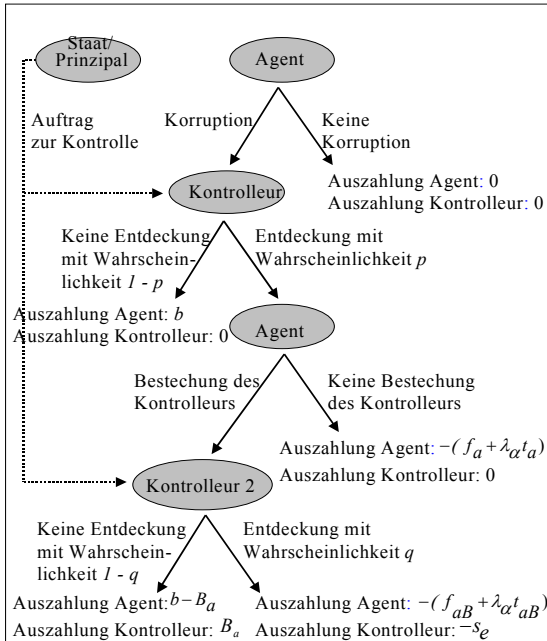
Staat/
Prinzipal

Agent

Auftrag zur Kontrolle

Korruption

Keine Korruption

Kontrolleur

Auszahlung Agent: 0
Auszahlung Kontrolleur: 0

Keine Entdeckung mit Wahrscheinlichkeit $1 - p$

Entdeckung mit Wahrscheinlichkeit $p$

Auszahlung Agent: $b$
Auszahlung Kontrolleur: 0

Agent

Bestechung des Kontrolleurs

Keine Bestechung des Kontrolleurs

Auszahlung Agent: $-(f_a + \lambda_\alpha t_a)$
Auszahlung Kontrolleur: 0

Kontrolleur 2

Keine Entdeckung mit Wahrscheinlichkeit $1 - q$

Entdeckung mit Wahrscheinlichkeit $q$

Auszahlung Agent: $b - B_a$
Auszahlung Kontrolleur: $B_a$

Auszahlung Agent: $-(f_{aB} + \lambda_\alpha t_{aB})$
Auszahlung Kontrolleur: $-s_e$